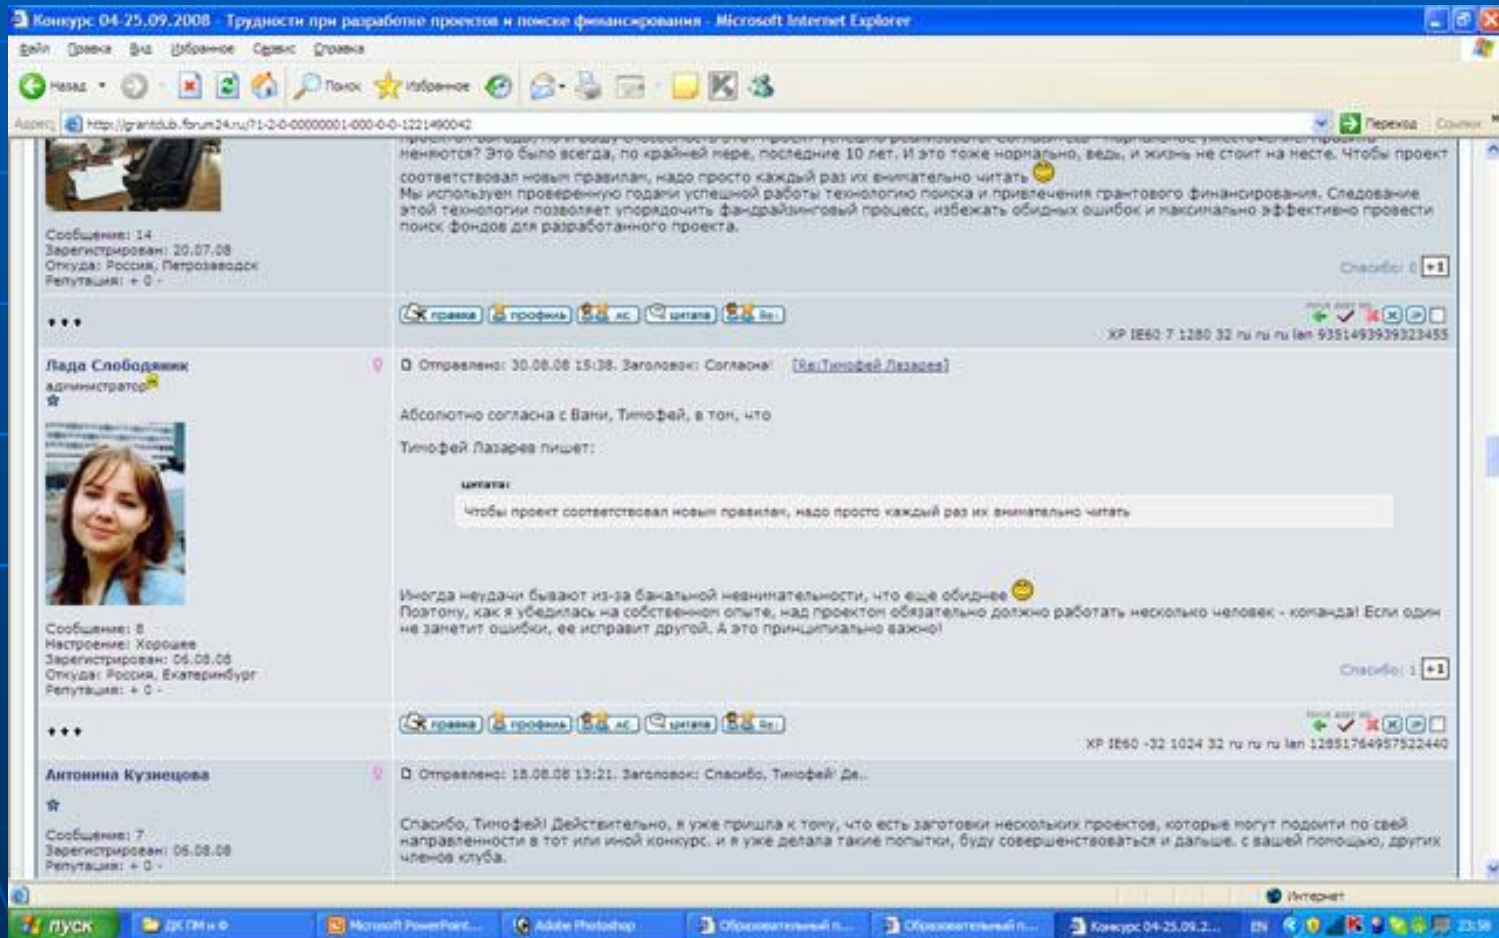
Конкурс 04-25.09.2008 - Трудности при разработке проектов и поиске финансирования - Microsoft Internet Explorer

Файл Правка Вид Избранное Сервис Справка

Назад Поиск Избранное

Адрес http://grantclub.forum24.ru/?1-2-0-00000001-000-0-0-1221490042 Переход Ссылки

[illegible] меняются? Это было всегда, по крайней мере, последние 10 лет. И это тоже нормально, ведь, и жизнь не стоит на месте. Чтобы проект соответствовал новым правилам, надо просто каждый раз их внимательно читать
Мы используем проверенную годами успешной работы технологию поиска и привлечения грантового финансирования. Следование этой технологии позволяет упорядочить фандрайзинговый процесс, избежать обидных ошибок и максимально эффективно провести поиск фондов для разработанного проекта.

Сообщение: 14
Зарегистрирован: 20.07.08
Откуда: Россия, Петрозаводск
Репутация: + 0 -

Спасибо: 0 +1

правка профиль лс цитата Re:

XP IE60 7 1280 32 ru ru ru lan 9351493939323455

Лада Слободяник
администратор

Отправлено: 30.08.08 15:38. Заголовок: Согласна! [Re:Тимофей Лазарев]

Абсолютно согласна с Вами, Тимофей, в том, что

Тимофей Лазарев пишет:

цитата:
Чтобы проект соответствовал новым правилам, надо просто каждый раз их внимательно читать

Иногда неудачи бывают из-за банальной невнимательности, что еще обиднее
Поэтому, как я убедилась на собственном опыте, над проектом обязательно должно работать несколько человек - команда! Если один не заметит ошибки, ее исправит другой. А это принципиально важно!

Сообщение: 8
Настроение: Хорошее
Зарегистрирован: 06.08.08
Откуда: Россия, Екатеринбург
Репутация: + 0 -

Спасибо: 1 +1

правка профиль лс цитата Re:

XP IE60 -32 1024 32 ru ru ru lan 12851764957522440

Антонина Кузнецова

Отправлено: 18.08.08 13:21. Заголовок: Спасибо, Тимофей! Де...

Спасибо, Тимофей! Действительно, я уже пришла к тому, что есть заготовки нескольких проектов, которые могут подойти по своей направленности в тот или иной конкурс. и я уже делала такие попытки, буду совершенствоваться и дальше. с вашей помощью, других членов клуба.

Сообщение: 7
Зарегистрирован: 06.08.08
Репутация: + 0 -

Интернет

пуск ДК ПМ и Ф Microsoft PowerPoint... Adobe Photoshop Образовательный п... Образовательный п... Конкурс 04-25.09.2... EN 23:58